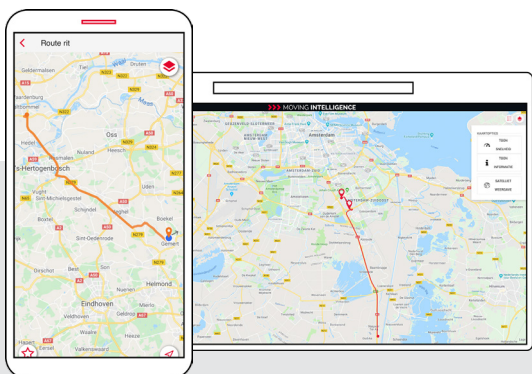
Route rit

Sekkermaten
Tiel
Waalwijk
Oss
Nuland
Heesch
Rosmalen
's-Hertogenbosch
Vught
Sint-Michielsgestel
Schijndel
Uden
Boxtel
Veghel
Boekel
Sint-Oedenrode
Gemert
Best
Oirschot
Helmond
Eindhoven
Veldhoven
Geldrop
Waalre
Valkenswaard

MOVING INTELLIGENCE

Amsterdam

KAARTOPTIES
TEKEN WEG ROUTE
TEKEN INFORMATIE
SATELLIET WEERGAVE